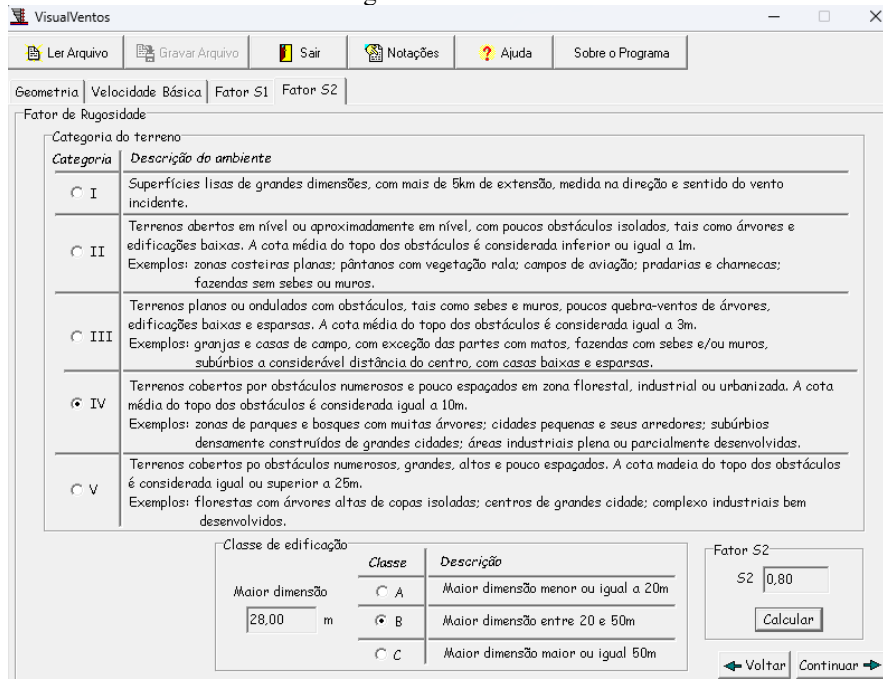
VisualVentos

Ler Arquivo | Gravar Arquivo | Sair | Notações | Ajuda | Sobre o Programa

Geometria | Velocidade Básica | Fator S1 | Fator S2

Fator de Rugosidade

Categoria do terreno

| Categoria | Descrição do ambiente |
|---|---|
| I | Superfícies lisas de grandes dimensões, com mais de 5km de extensão, medida na direção e sentido do vento incidente. |
| II | Terrenos abertos em nível ou aproximadamente em nível, com poucos obstáculos isolados, tais como árvores e edificações baixas. A cota média do topo dos obstáculos é considerada inferior ou igual a 1m. Exemplos: zonas costeiras planas; pântanos com vegetação rala; campos de aviação; pradarias e charnecas; fazendas sem sebes ou muros. |
| III | Terrenos planos ou ondulados com obstáculos, tais como sebes e muros, poucos quebra-ventos de árvores, edificações baixas e esparsas. A cota média do topo dos obstáculos é considerada igual a 3m. Exemplos: granjas e casas de campo, com exceção das partes com matos, fazendas com sebes e/ou muros, subúrbios a considerável distância do centro, com casas baixas e esparsas. |
| IV | Terrenos cobertos por obstáculos numerosos e pouco espaçados em zona florestal, industrial ou urbanizada. A cota média do topo dos obstáculos é considerada igual a 10m. Exemplos: zonas de parques e bosques com muitas árvores; cidades pequenas e seus arredores; subúrbios densamente construídos de grandes cidades; áreas industriais plena ou parcialmente desenvolvidas. |
| V | Terrenos cobertos po obstáculos numerosos, grandes, altos e pouco espaçados. A cota madeia do topo dos obstáculos é considerada igual ou superior a 25m. Exemplos: florestas com árvores altas de copas isoladas; centros de grandes cidade; complexo industriais bem desenvolvidos. |

Classe de edificação

Maior dimensão
28,00 m

| Classe | Descrição |
|---|---|
| A | Maior dimensão menor ou igual a 20m |
| B | Maior dimensão entre 20 e 50m |
| C | Maior dimensão maior ou igual 50m |

Fator S2
S2 0,80
Calcular

Voltar | Continuar